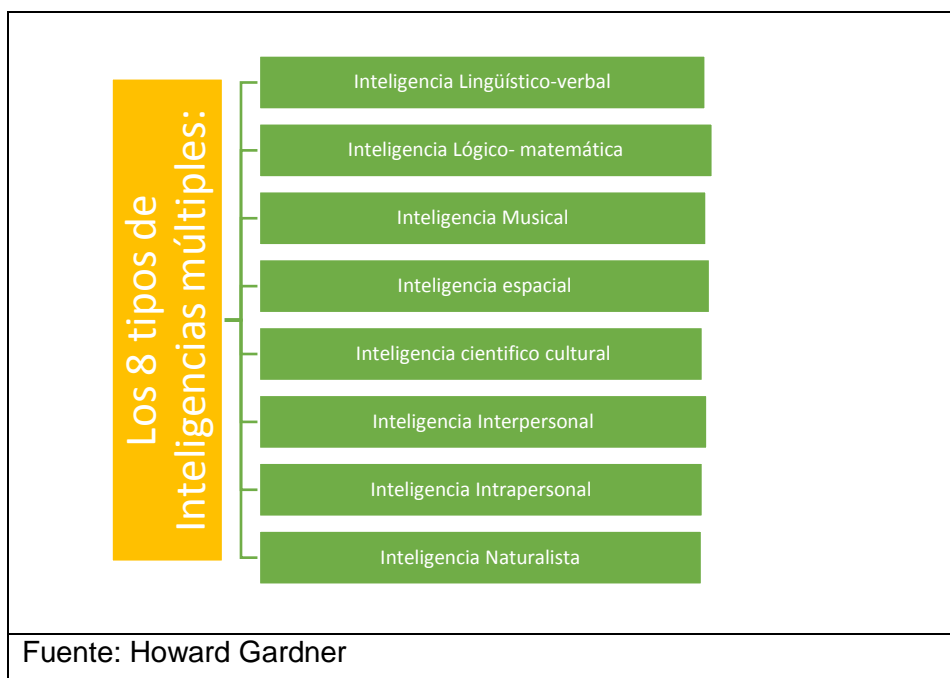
Los 8 tipos de Inteligencias múltiples:

Inteligencia Lingüístico-verbal

Inteligencia Lógico- matemática

Inteligencia Musical

Inteligencia espacial

Inteligencia cientifico cultural

Inteligencia Interpersonal

Inteligencia Intrapersonal

Inteligencia Naturalista

Fuente: Howard Gardner